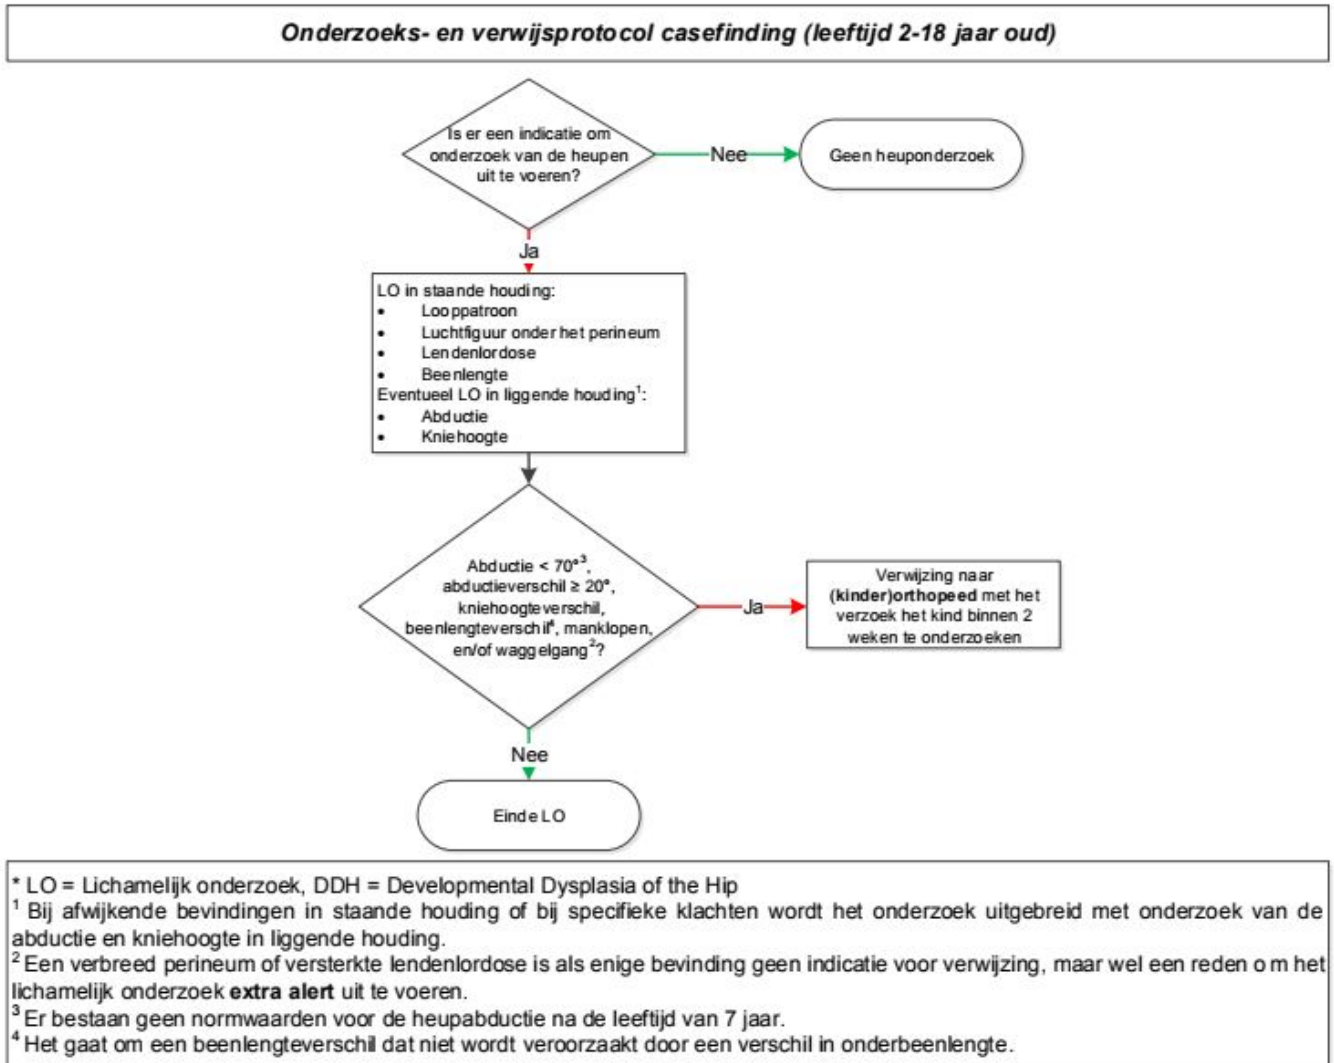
Onderzoeks- en verwijsprotocol casefinding (leeftijd 2-18 jaar oud)

Is er een indicatie om onderzoek van de heupen uit te voeren?

Nee

Geen heuponderzoek

Ja

LO in staande houding:
- Looppatroon
- Luchtfiguur onder het perineum
- Lendenlordose
- Beenlengte
Eventueel LO in liggende houding$^1$:
- Abductie
- Kniehoogte

Abductie < 70°$^3$, abductieverschil ≥ 20°, kniehoogteverschil, beenlengteverschil$^4$, manklopen, en/of waggelgang$^2$?

Ja

Verwijzing naar **(kinder)orthopeed** met het verzoek het kind binnen 2 weken te onderzoeken

Nee

Einde LO

* LO = Lichamelijk onderzoek, DDH = Developmental Dysplasia of the Hip
$^1$ Bij afwijkende bevindingen in staande houding of bij specifieke klachten wordt het onderzoek uitgebreid met onderzoek van de abductie en kniehoogte in liggende houding.
$^2$ Een verbreed perineum of versterkte lendenlordose is als enige bevinding geen indicatie voor verwijzing, maar wel een reden om het lichamelijk onderzoek **extra alert** uit te voeren.
$^3$ Er bestaan geen normwaarden voor de heupabductie na de leeftijd van 7 jaar.
$^4$ Het gaat om een beenlengteverschil dat niet wordt veroorzaakt door een verschil in onderbeenlengte.